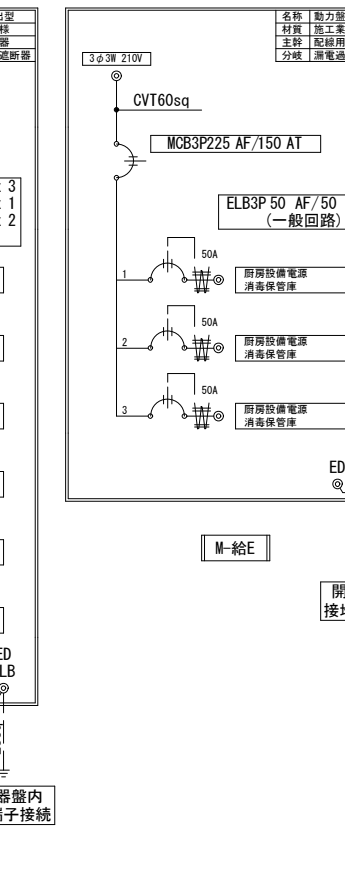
型
様
器
遮断器

3
1
2

ED
LB

器盤内
端子接続

| 名称 | 動力盤 |
|---|---|
| 材質 | 施工業 |
| 主幹 | 配線用 |
| 分岐 | 漏電過 |

3φ3W 210V

CVT60sq

MCB3P225 AF/150 AT

ELB3P 50 AF/50
(一般回路)

50A
1
厨房設備電源
消毒保管庫

50A
2
厨房設備電源
消毒保管庫

50A
3
厨房設備電源
消毒保管庫

ED

M-給E

開
接地